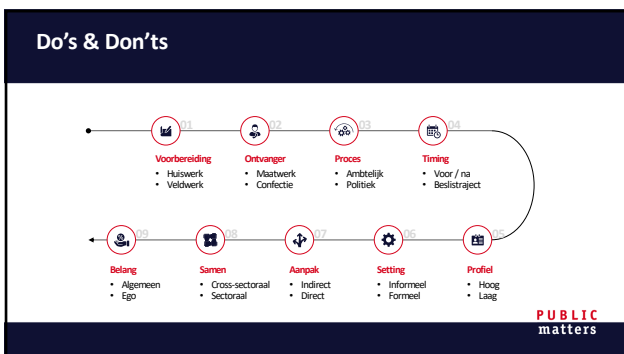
Do's & Don'ts

01
Voorbereiding
• Huiswerk
• Veldwerk

02
Ontvanger
• Maatwerk
• Confectie

03
Proces
• Ambtelijk
• Politiek

04
Timing
• Voor / na
• Beslistraject

05
Profiel
• Hoog
• Laag

06
Setting
• Informeel
• Formeel

07
Aanpak
• Indirect
• Direct

08
Samen
• Cross-sectoraal
• Sectoraal

09
Belang
• Algemeen
• Ego

PUBLIC matters